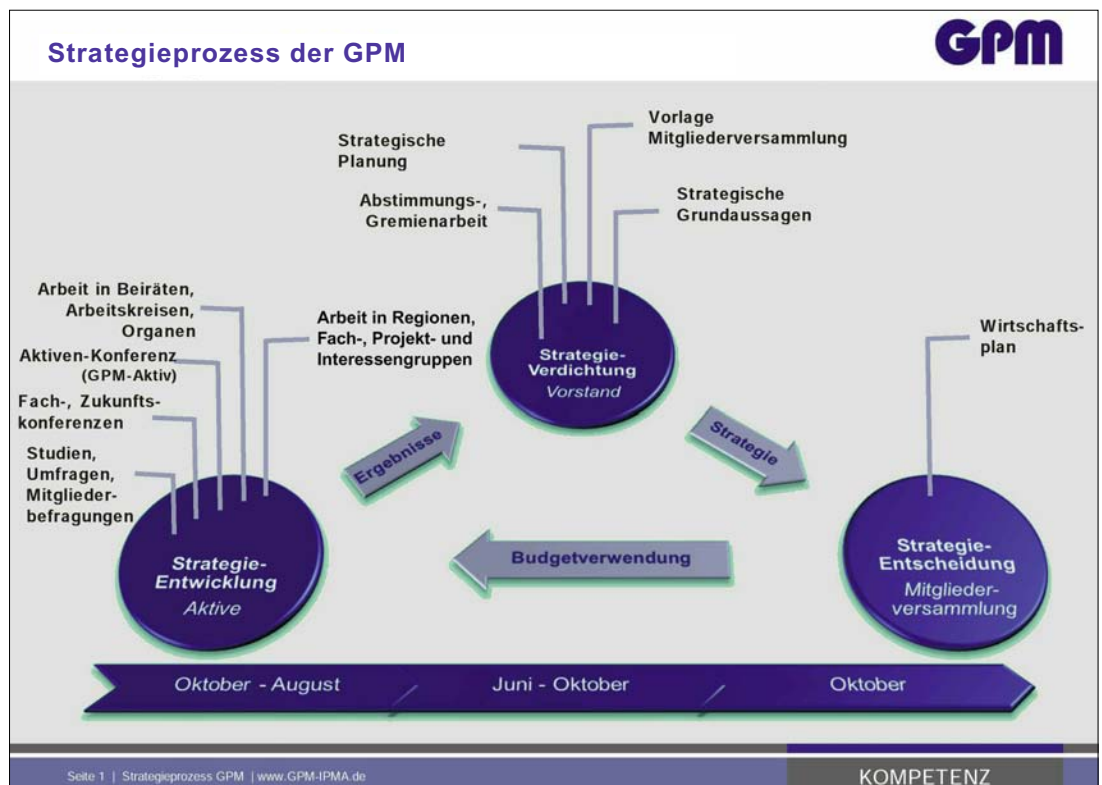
Strategieprozess der GPM

GPM

Vorlage Mitgliederversammlung

Strategische Planung

Abstimmungs-, Gremienarbeit

Strategische Grundaussagen

Arbeit in Beiräten, Arbeitskreisen, Organen

Aktiven-Konferenz (GPM-Aktiv)

Fach-, Zukunftskonferenzen

Studien, Umfragen, Mitgliederbefragungen

Arbeit in Regionen, Fach-, Projekt- und Interessengruppen

Strategie-Verdichtung
Vorstand

Wirtschaftsplan

Ergebnisse

Strategie

Budgetverwendung

Strategie-Entwicklung
Aktive

Strategie-Entscheidung
Mitgliederversammlung

Oktober - August

Juni - Oktober

Oktober

Seite 1 | Strategieprozess GPM | www.GPM-IPMA.de

KOMPETENZ